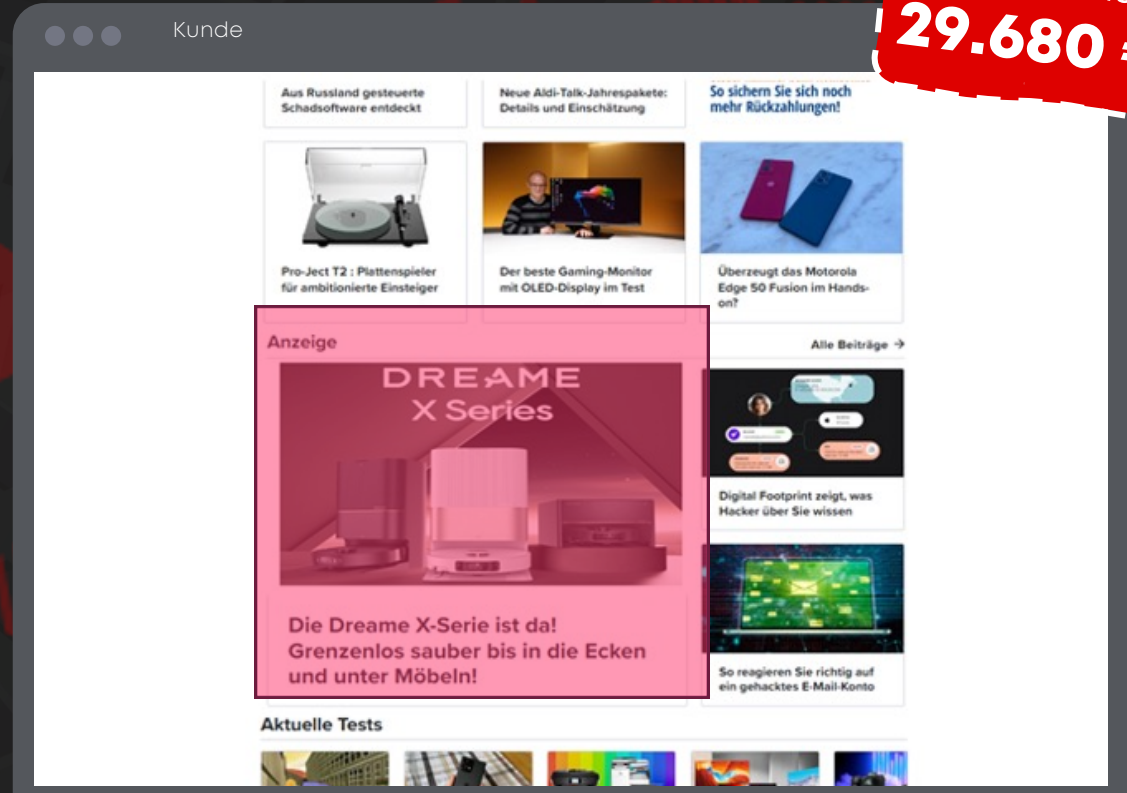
Kunde

29.680

Aus Russland gesteuerte Schadsoftware entdeckt

Neue Aldi-Talk-Jahrespakete: Details und Einschätzung

So sichern Sie sich noch mehr Rückzahlungen!

Pro-Ject T2 : Plattenspieler für ambitionierte Einsteiger

Der beste Gaming-Monitor mit OLED-Display im Test

Überzeugt das Motorola Edge 50 Fusion im Hands-on?

Anzeige

Alle Beiträge →

DREAME X Series

Die Dreame X-Serie ist da! Grenzenlos sauber bis in die Ecken und unter Möbeln!

Digital Footprint zeigt, was Hacker über Sie wissen

So reagieren Sie richtig auf ein gehacktes E-Mail-Konto

Aktuelle Tests